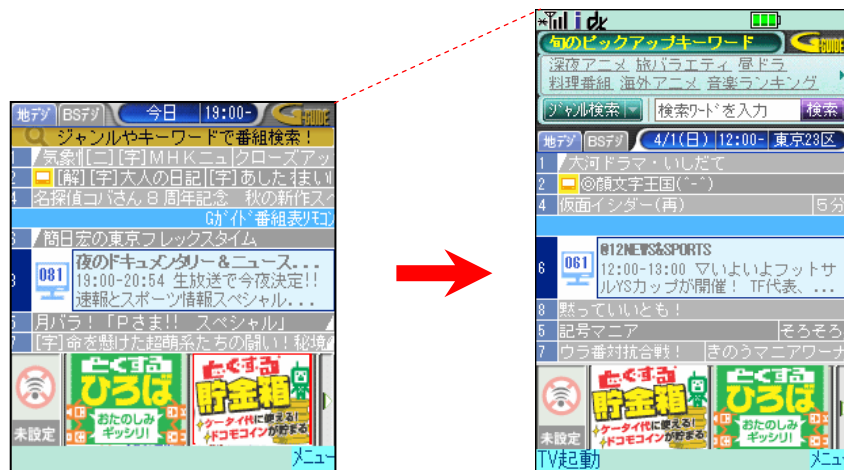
地デジ BSデジ 今日 19:00- G-GUIDE

ジャンルやキーワードで番組検索！

1 /気象\[二][字]MHKニュ クローズアッ

2 [解][字]大人の日記 [字]あした, きい

4 名探偵コバさん８周年記念 秋の新作ス

Gガイド番組表リモコン

6 /関田宏の東京フレックスタイム

8 081 夜のドキュメンタリー＆ニュース… 19:00-20:54 生放送で今夜決定!! 速報とスポーツ情報スペシャル…

5 月バラ！「Pさま!! スペシャル」

7 [字]命を懸けた超萌系たちの闘い！秘境

とくするひろば おたのしみギッシリ!

とくする貯金箱 ケータイ代に使える! ドコモコインが貯まる

未設定

メニュー

i dx

旬のピックアップキーワード G-GUIDE

深夜アニメ 旅バラエティ 昼ドラ 料理番組 海外アニメ 音楽ランキング

ジャンル検索 検索ワードを入力 検索

地デジ BSデジ 4/1(日) 12:00- 東京23区

1 大河ドラマ・いしだて

2 ◎顔文字王国(^-^)

4 仮面イシダー(再) 5分

6 081 @12NEWS&SPORTS 12:00-13:00 マいよいよフットサルYSカップが開催！ TF代表、…

8 黙っていいとも！

5 記号マニア そろそろ

7 ウラ番対抗合戦！ きのうマニアワーナ

とくする貯金箱 ケータイ代に使える! ドコモコインが貯まる

とくするひろば おたのしみギッシリ!

未設定

TV起動 メニュー